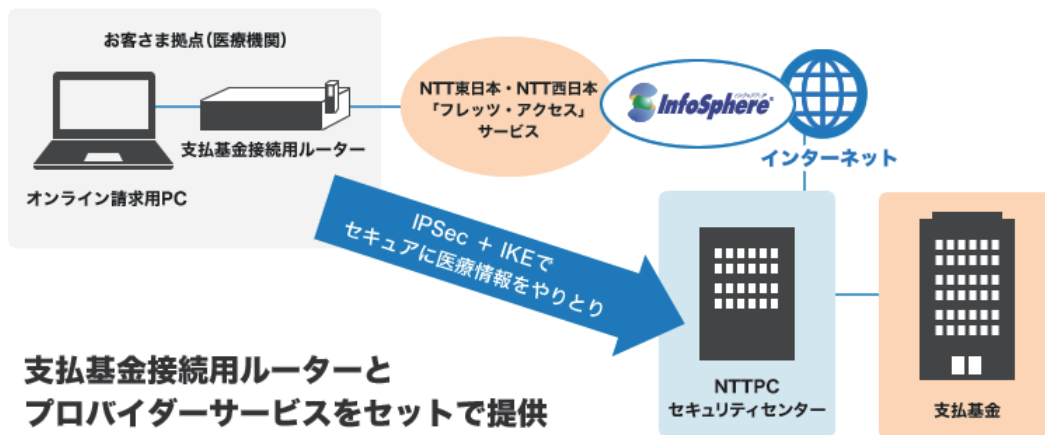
お客さま拠点(医療機関)

支払基金接続用ルーター

オンライン請求用PC

NTT東日本・NTT西日本
「フレッツ・アクセス」
サービス

InfoSphere

インターネット

IPSec + IKEで
セキュアに医療情報をやりとり

NTTPC
セキュリティセンター

支払基金

支払基金接続用ルーターと
プロバイダーサービスをセットで提供